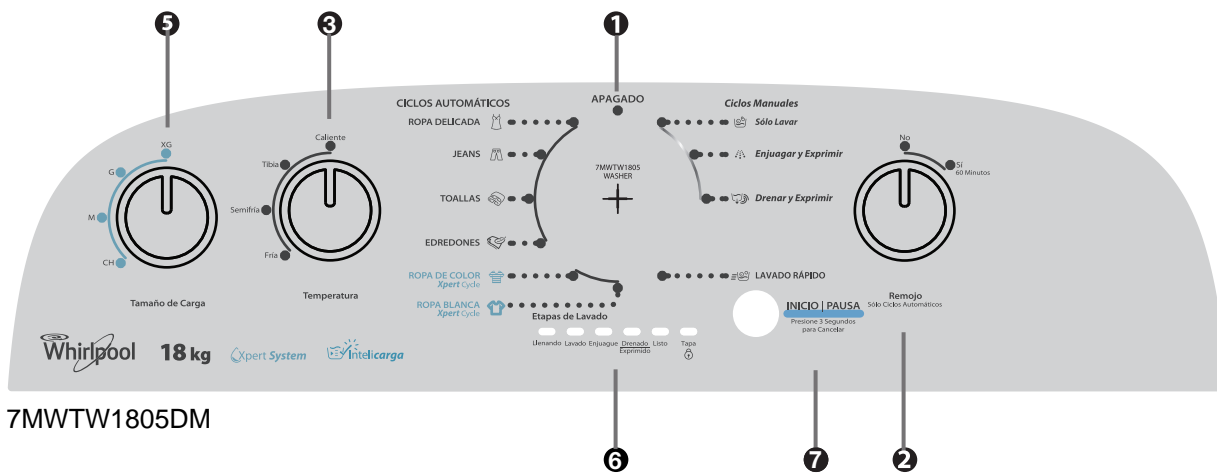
5
3
1

CICLOS AUTOMÁTICOS
APAGADO
Ciclos Manuales

XG
G
M
CH
Tamaño de Carga

Caliente
Tibia
Semifría
Fría
Temperatura

ROPA DELICADA
JEANS
TOALLAS
EDREDONES
ROPA DE COLOR Xpert Cycle
ROPA BLANCA Xpert Cycle

7MWTW1805 WASHER

Sólo Lavar
Enjuagar y Exprimir
Drenar y Exprimir
LAVADO RÁPIDO

No
Sí 60 Minutos
Remojo
Sólo Ciclos Automáticos

Etapas de Lavado
Llenando Lavado Enjuague Drenado Exprimido Listo Tapa

INICIO | PAUSA
Presione 3 Segundos para Cancelar

Whirlpool 18 kg Xpert System Intelicarga

7MWTW1805DM

6
7
2